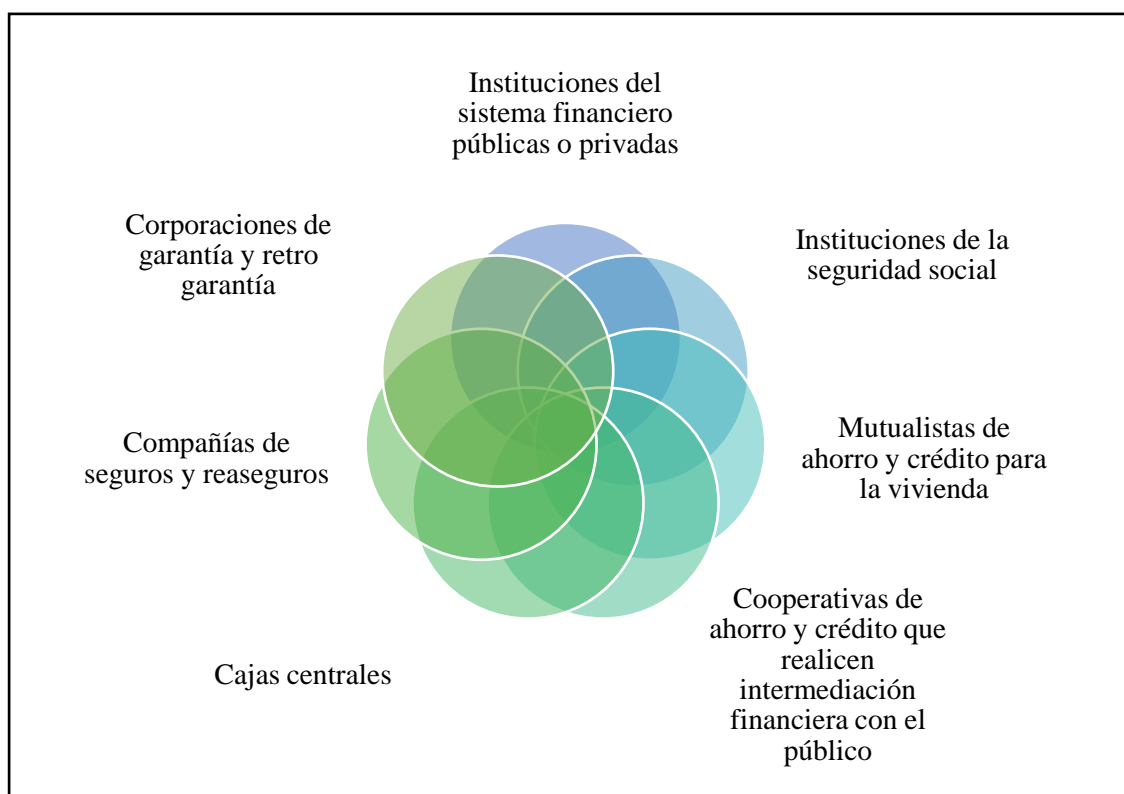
Instituciones del sistema financiero públicas o privadas

Instituciones de la seguridad social

Mutualistas de ahorro y crédito para la vivienda

Cooperativas de ahorro y crédito que realicen intermediación financiera con el público

Cajas centrales

Compañías de seguros y reaseguros

Corporaciones de garantía y retro garantía